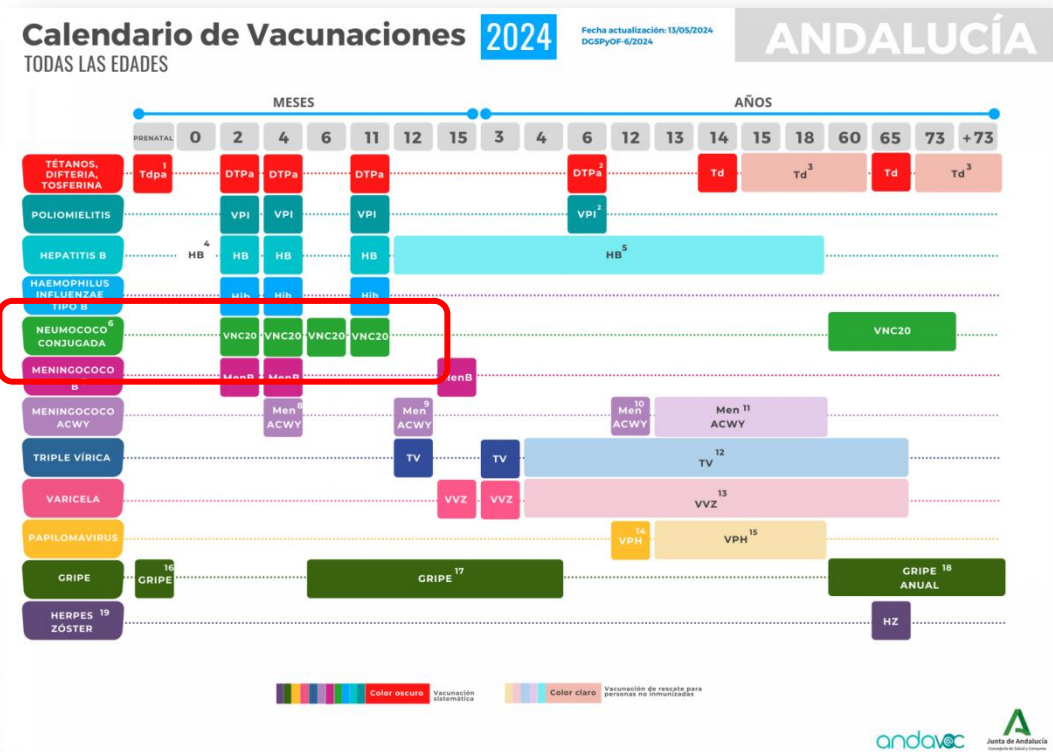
Calendario de Vacunaciones 2024
TODAS LAS EDADES

Fecha actualización: 13/05/2024
DGSPyOF-6/2024

ANDALUCÍA

| | MESES | | | | | | | | AÑOS | | | | | | | | | | |
|---|---|---|---|---|---|---|---|---|---|---|---|---|---|---|---|---|---|---|---|
| | PRENATAL | 0 | 2 | 4 | 6 | 11 | 12 | 15 | 3 | 4 | 6 | 12 | 13 | 14 | 15 | 18 | 60 | 65 | 73 | +73 |
| TÉTANOS, DIFTERIA, TOSFERINA | Tdpa $^1$ | | DTPa | DTPa | | DTPa | | | | | DTPa $^2$ | | | Td | Td $^3$ | | | Td | Td $^3$ | |
| POLIOMIELITIS | | | VPI | VPI | | VPI | | | | | VPI $^2$ | | | | | | | | | |
| HEPATITIS B | | HB $^4$ | HB | HB | | HB | HB $^5$ | | | | | | | | | | | | | |
| HAEMOPHILUS INFLUENZAE TIPO B | | | Hib | Hib | | Hib | | | | | | | | | | | | | | |
| NEUMOCOCO $^6$ CONJUGADA | | | VNC20 | VNC20 | VNC20 | VNC20 | | | | | | | | | | | VNC20 | | | |
| MENINGOCOCO B | | | MenB | MenB | | | | MenB | | | | | | | | | | | | |
| MENINGOCOCO ACWY | | | | Men $^8$ ACWY | | | Men $^9$ ACWY | | | | | Men $^{10}$ ACWY | Men $^{11}$ ACWY | | | | | | | |
| TRIPLE VÍRICA | | | | | | | TV | | TV | TV $^{12}$ | | | | | | | | | | |
| VARICELA | | | | | | | | VVZ | VVZ | VVZ $^{13}$ | | | | | | | | | | |
| PAPILOMAVIRUS | | | | | | | | | | | | VPH $^{14}$ | VPH $^{15}$ | | | | | | | |
| GRIPE | GRIPE $^{16}$ | | | | GRIPE $^{17}$ | | | | | | | | | | | | GRIPE ANUAL $^{18}$ | | | |
| HERPES $^{19}$ ZÓSTER | | | | | | | | | | | | | | | | | | HZ | | |

Color oscuro Vacunación sistemática
Color claro Vacunación de rescate para personas no inmunizadas

andavac
Junta de Andalucía
Consejería de Salud y Consumo